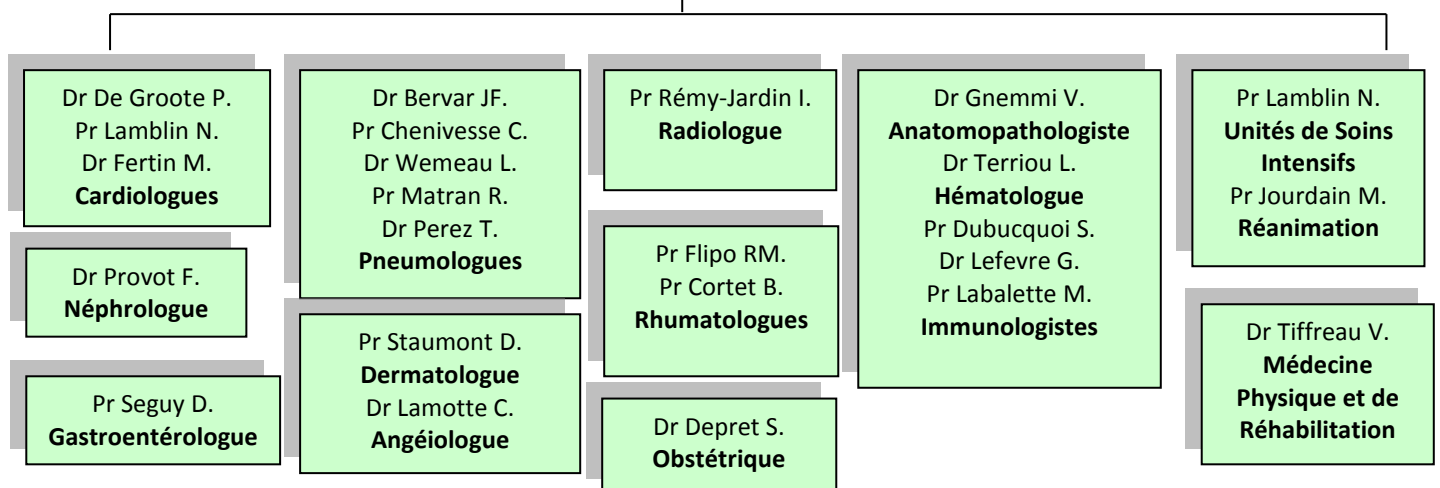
Dr De Groote P.
Pr Lamblin N.
Dr Fertin M.
Cardiologues

Dr Provot F.
Néphrologue

Pr Seguy D.
Gastroentérologue

Dr Bervar JF.
Pr Chenivesse C.
Dr Wemeau L.
Pr Matran R.
Dr Perez T.
Pneumologues

Pr Staumont D.
Dermatologue
Dr Lamotte C.
Angéiologue

Pr Rémy-Jardin I.
Radiologue

Pr Flipo RM.
Pr Cortet B.
Rhumatologues

Dr Depret S.
Obstétrique

Dr Gnemmi V.
Anatomopathologiste
Dr Terriou L.
Hématologue
Pr Dubucquoi S.
Dr Lefevre G.
Pr Labalette M.
Immunologistes

Pr Lamblin N.
Unités de Soins Intensifs
Pr Jourdain M.
Réanimation

Dr Tiffreau V.
Médecine Physique et de Réhabilitation